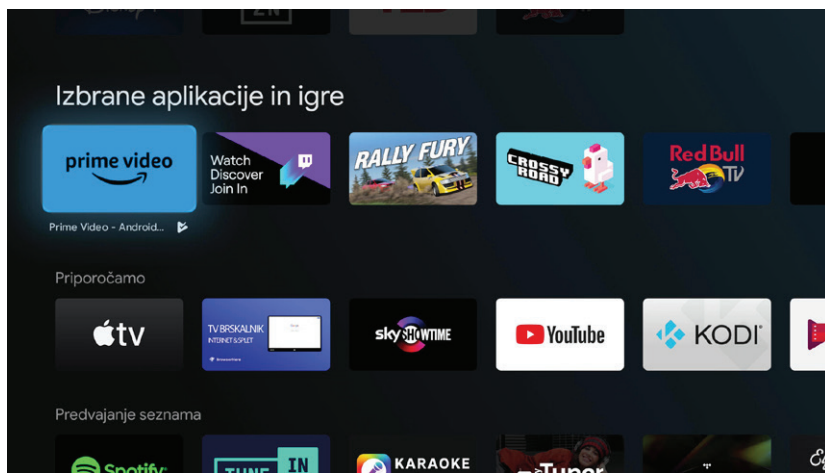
Izbrane aplikacije in igre

prime video

Watch
Discover
Join In

RALLY FURY

CROSSY ROAD

Red Bull TV

Prime Video - Android...

Priporočamo

tv

TV BRSKALNIK
INTERNET & SPLET

sky SHOWTIME

YouTube

KODI

Predvajanje seznama

Spotify

TUNE IN

KARAOKE

Tuner